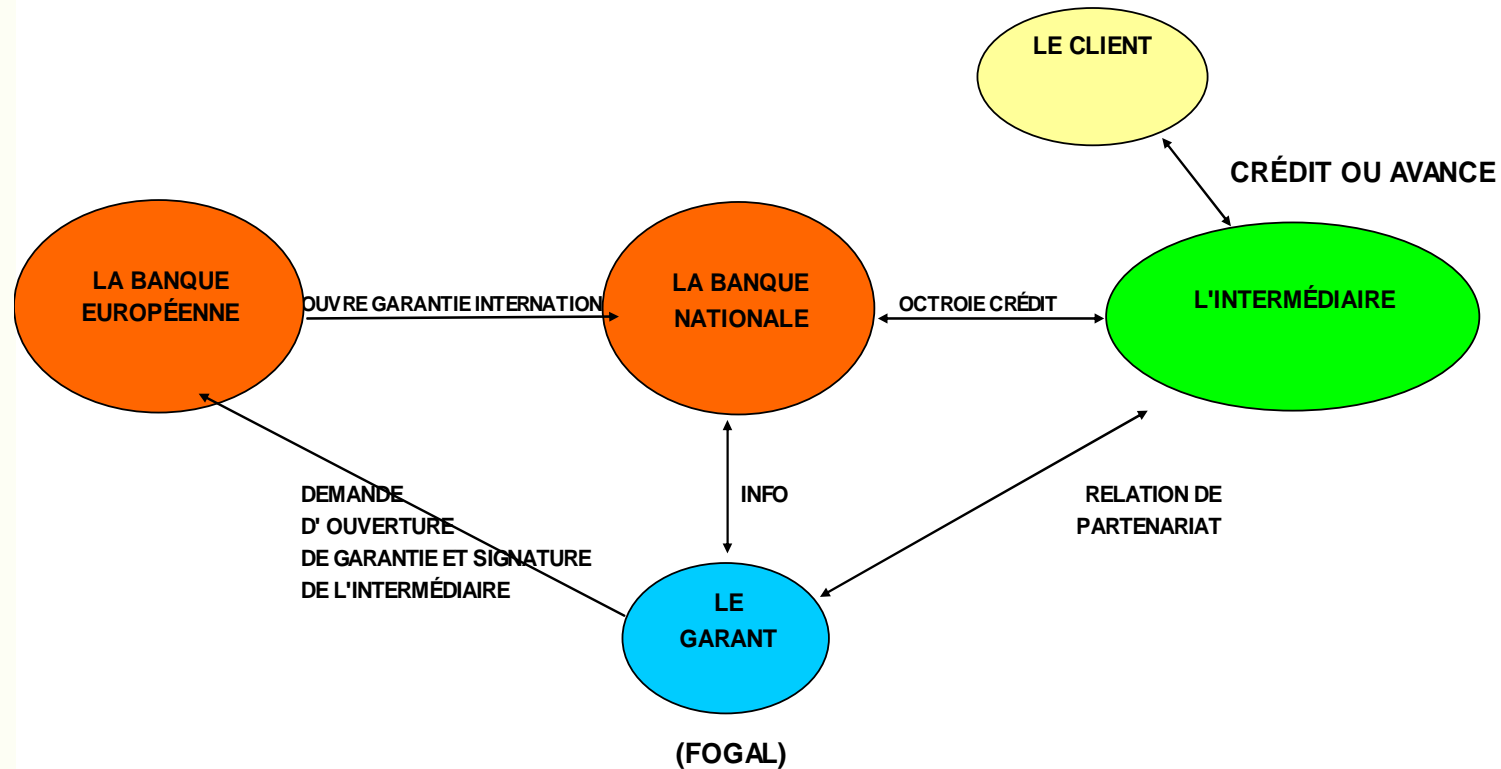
LE CLIENT

CRÉDIT OU AVANCE

LA BANQUE EUROPÉENNE

OUVRE GARANTIE INTERNATION

LA BANQUE NATIONALE

OCTROIE CRÉDIT

L'INTERMÉDIAIRE

DEMANDE D' OUVERTURE DE GARANTIE ET SIGNATURE DE L'INTERMÉDIAIRE

INFO

RELATION DE PARTENARIAT

LE GARANT

(FOGAL)